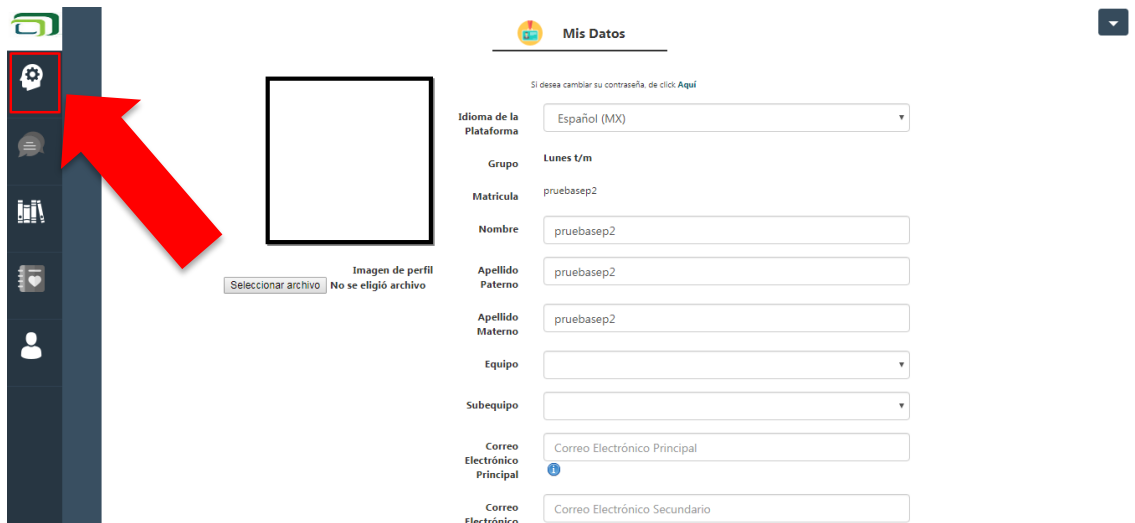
Mis Datos

Si desea cambiar su contraseña, de click Aquí

Imagen de perfil
Seleccionar archivo No se eligió archivo

Idioma de la Plataforma: Español (MX)

Grupo: Lunes t/m

Matricula: pruebasep2

Nombre: pruebasep2

Apellido Paterno: pruebasep2

Apellido Materno: pruebasep2

Equipo

Subequipo

Correo Electrónico Principal: Correo Electrónico Principal

Correo Electrónico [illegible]: Correo Electrónico Secundario